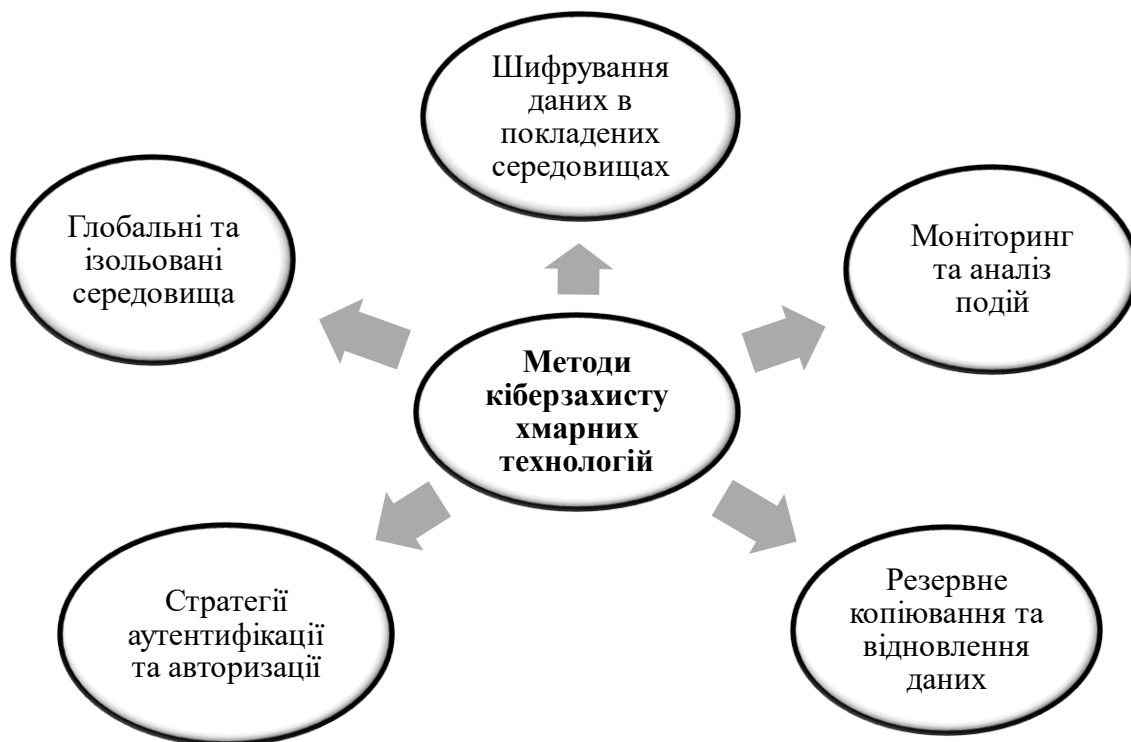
Шифрування даних в покладених середовищах

Глобальні та ізольовані середовища

Моніторинг та аналіз подій

Методи кіберзахисту хмарних технологій

Стратегії аутентифікації та авторизації

Резервне копіювання та відновлення даних